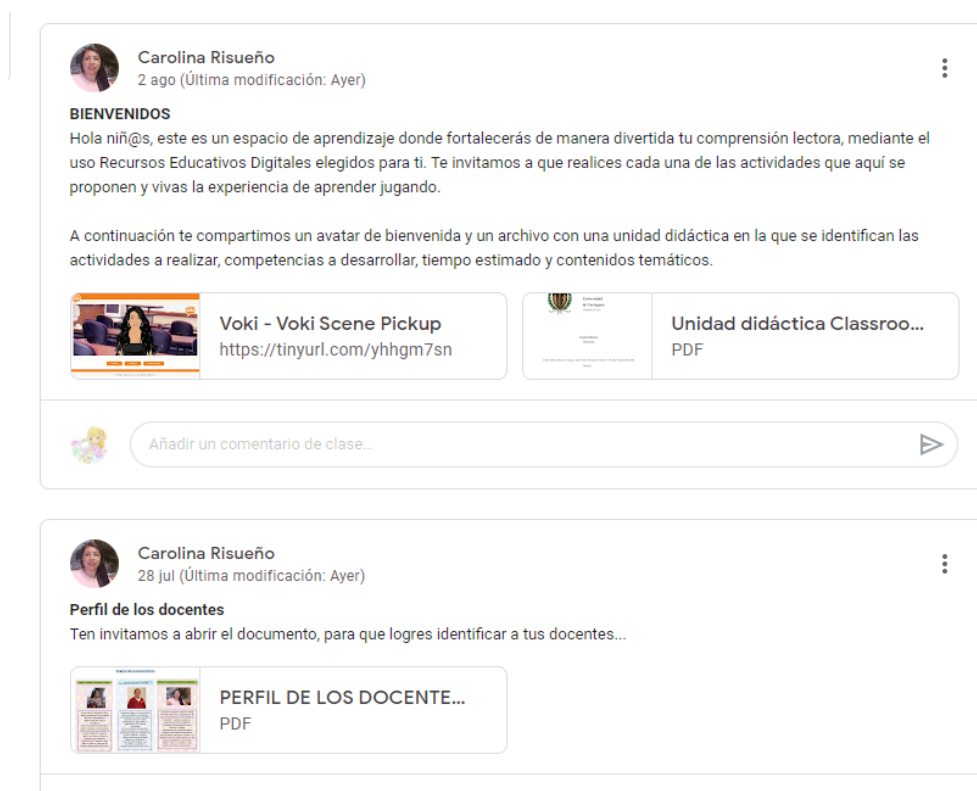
Carolina Risueño
2 ago (Última modificación: Ayer)

BIENVENIDOS
Hola niñ@s, este es un espacio de aprendizaje donde fortalecerás de manera divertida tu comprensión lectora, mediante el uso Recursos Educativos Digitales elegidos para ti. Te invitamos a que realices cada una de las actividades que aquí se proponen y vivas la experiencia de aprender jugando.

A continuación te compartimos un avatar de bienvenida y un archivo con una unidad didáctica en la que se identifican las actividades a realizar, competencias a desarrollar, tiempo estimado y contenidos temáticos.

Voki - Voki Scene Pickup
https://tinyurl.com/yhhgm7sn

Unidad didáctica Classroo...
PDF

Añadir un comentario de clase...

Carolina Risueño
28 jul (Última modificación: Ayer)

Perfil de los docentes
Ten invitamos a abrir el documento, para que logres identificar a tus docentes...

PERFIL DE LOS DOCENTE...
PDF